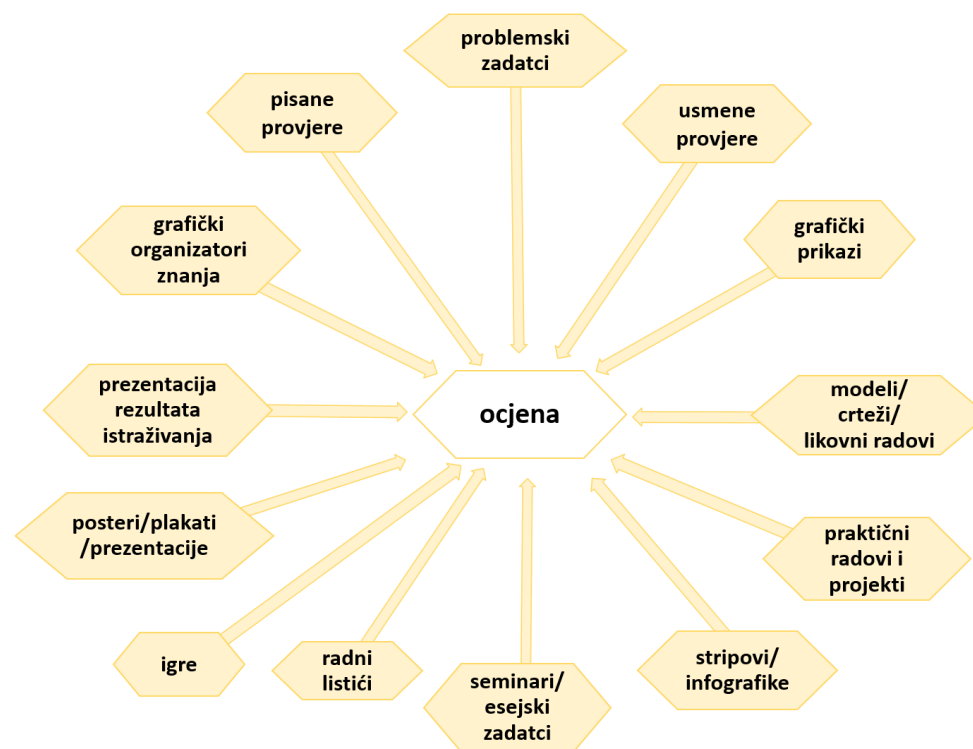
problemski zadatci

pisane provjere

usmene provjere

grafički organizatori znanja

grafički prikazi

prezentacija rezultata istraživanja

ocjena

modeli/ crteži/ likovni radovi

posteri/plakati /prezentacije

praktični radovi i projekti

igre

radni listići

seminari/ esejski zadatci

stripovi/ infografike